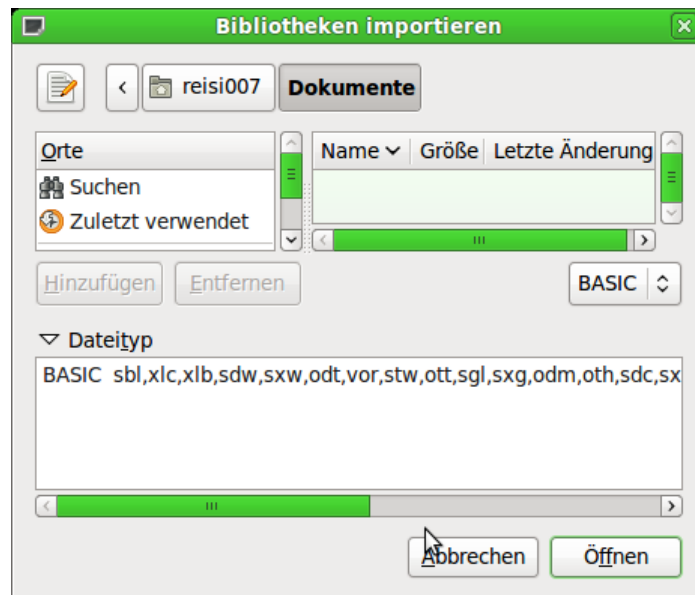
Bibliotheken importieren

reisi007 Dokumente

Orte
Suchen
Zuletzt verwendet

Name Größe Letzte Änderung

Hinzufügen Entfernen

BASIC

Dateityp

BASIC sbl,xlc,xlb,sdw,sxw,odt,vor,stw,ott,sgl,sxg,odm,oth,sdc,sx

Abbrechen Öffnen